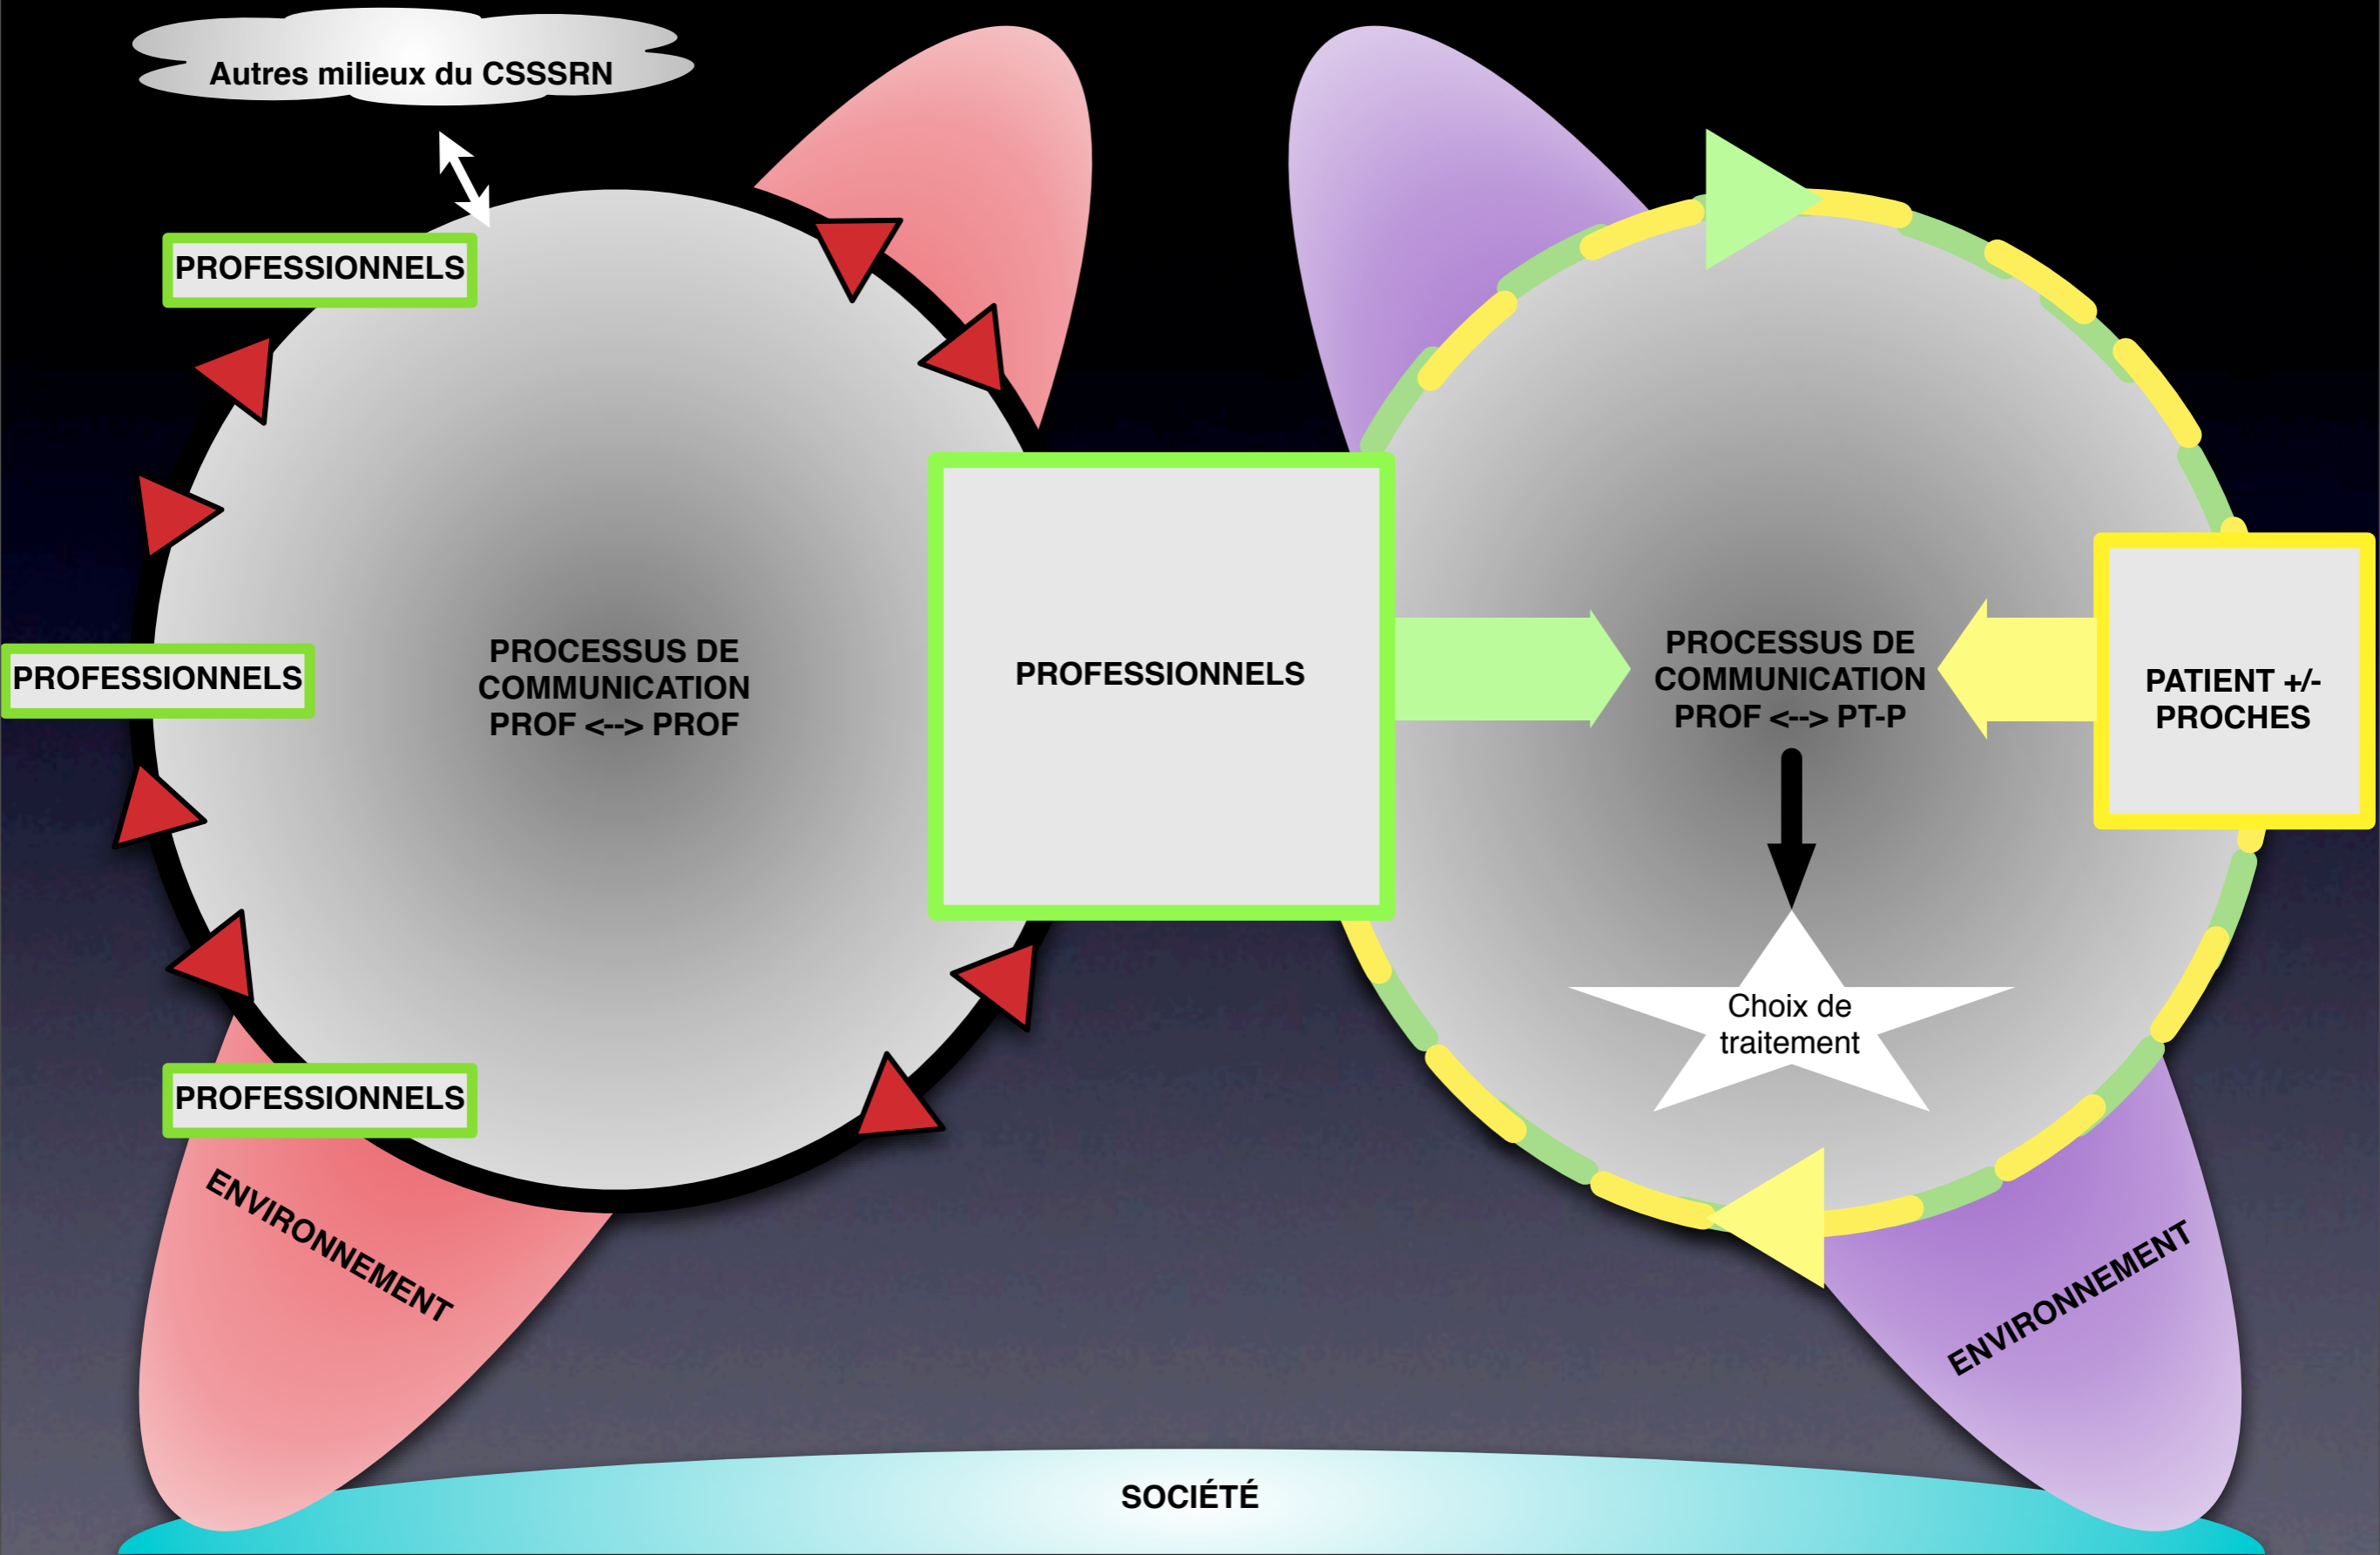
Autres milieux du CSSSRN

PROFESSIONNELS

PROFESSIONNELS

PROCESSUS DE COMMUNICATION PROF <--> PROF

PROFESSIONNELS

PROFESSIONNELS

PROCESSUS DE COMMUNICATION PROF <--> PT-P

PATIENT +/- PROCHES

Choix de traitement

ENVIRONNEMENT

ENVIRONNEMENT

SOCIÉTÉ